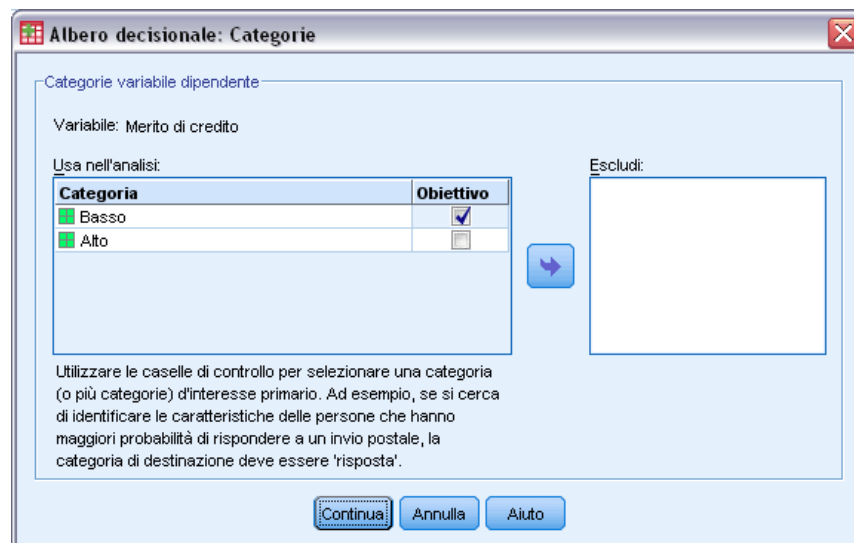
Albero decisionale: Categorie

Categorie variabile dipendente

Variabile: Merito di credito

Usa nell'analisi:

| Categoria | Obiettivo |
|---|---|
| Basso | ☑ |
| Alto | ☐ |

Escludi:

Utilizzare le caselle di controllo per selezionare una categoria (o più categorie) d'interesse primario. Ad esempio, se si cerca di identificare le caratteristiche delle persone che hanno maggiori probabilità di rispondere a un invio postale, la categoria di destinazione deve essere 'risposta'.

Continua Annulla Aiuto